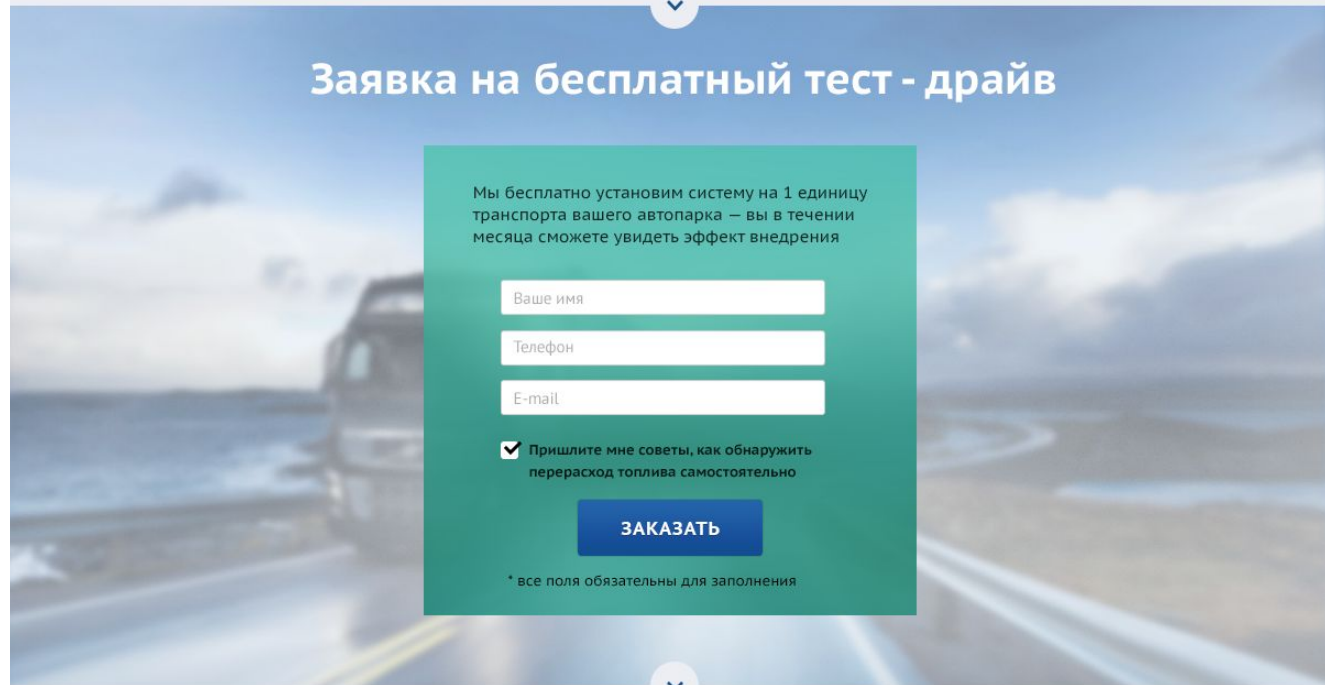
Заявка на бесплатный тест - драйв

Мы бесплатно установим систему на 1 единицу транспорта вашего автопарка — вы в течении месяца сможете увидеть эффект внедрения

Ваше имя

Телефон

E-mail

Пришлите мне советы, как обнаружить перерасход топлива самостоятельно

ЗАКАЗАТЬ

* все поля обязательны для заполнения